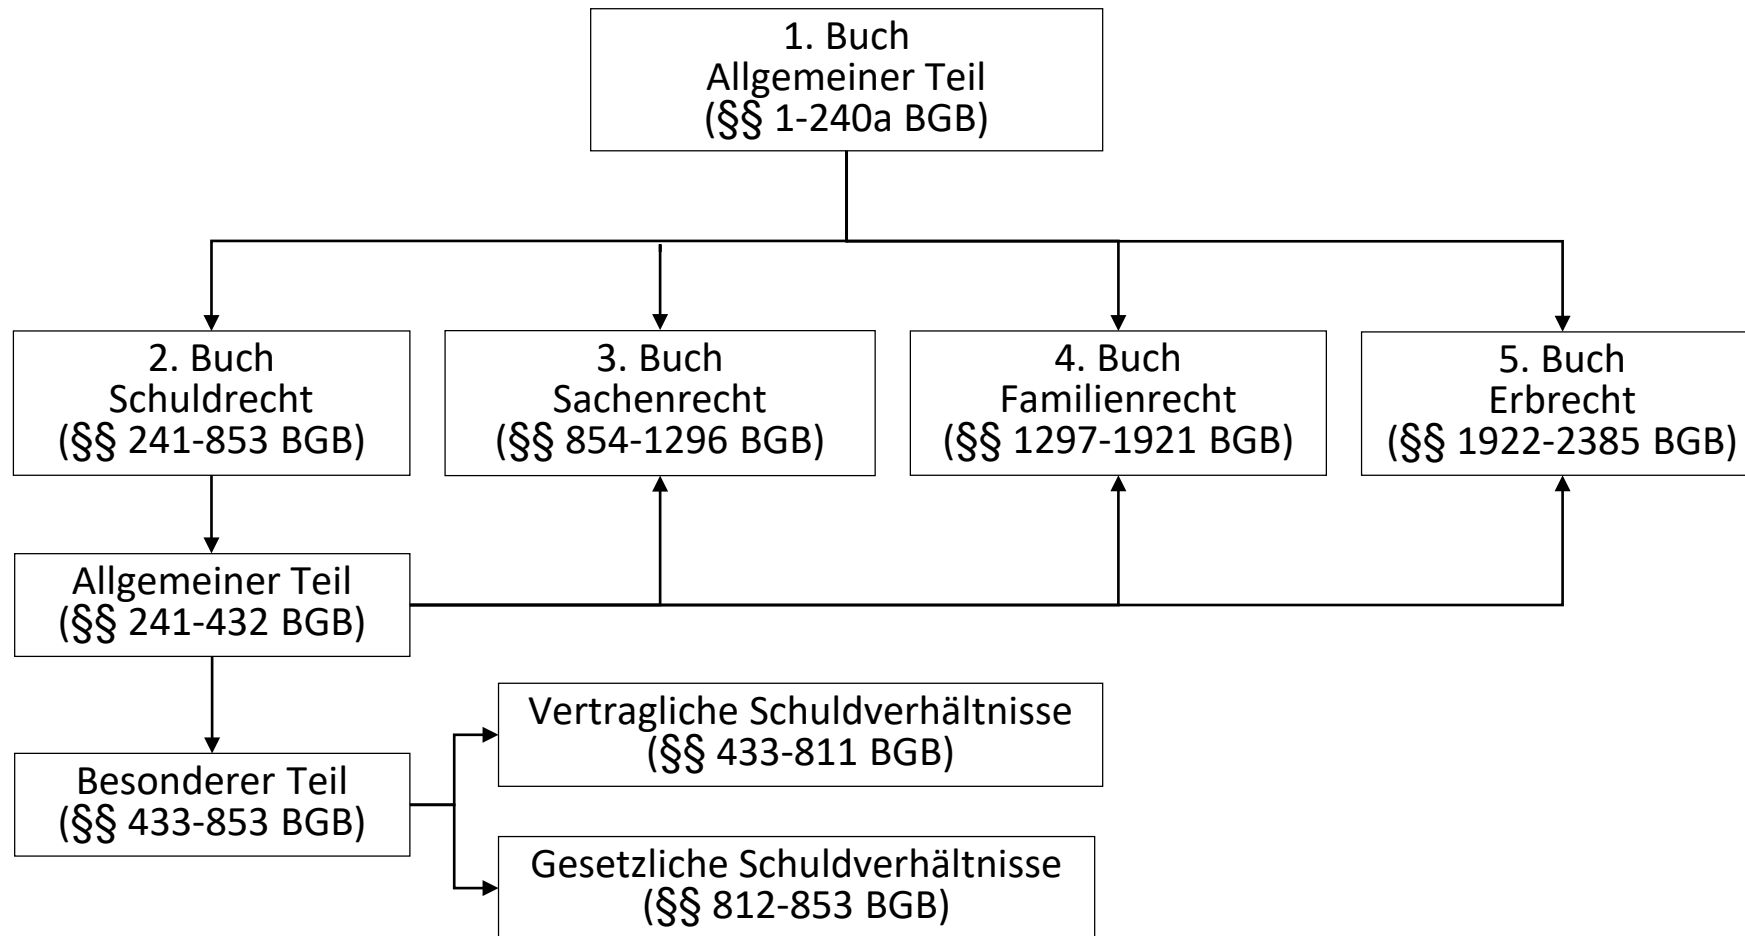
1. Buch
Allgemeiner Teil
(§§ 1-240a BGB)

2. Buch
Schuldrecht
(§§ 241-853 BGB)

3. Buch
Sachenrecht
(§§ 854-1296 BGB)

4. Buch
Familienrecht
(§§ 1297-1921 BGB)

5. Buch
Erbrecht
(§§ 1922-2385 BGB)

Allgemeiner Teil
(§§ 241-432 BGB)

Besonderer Teil
(§§ 433-853 BGB)

Vertragliche Schuldverhältnisse
(§§ 433-811 BGB)

Gesetzliche Schuldverhältnisse
(§§ 812-853 BGB)